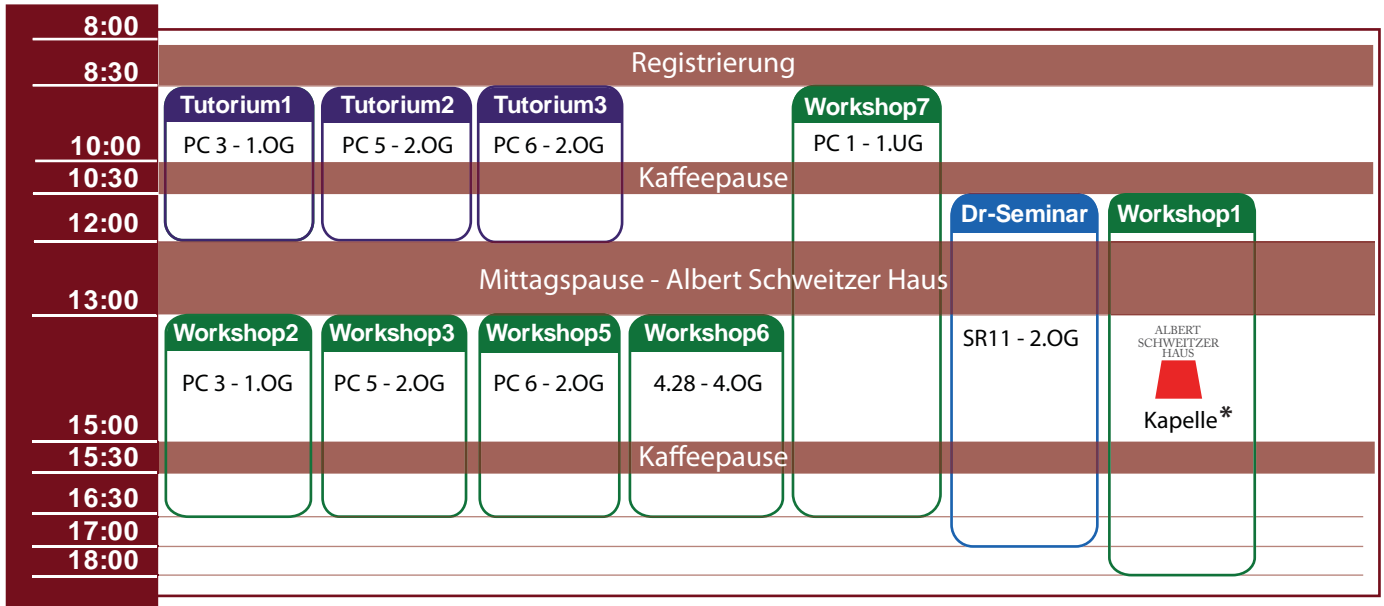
8:00
8:30
Registrierung
Tutorium1
PC 3 - 1.OG
Tutorium2
PC 5 - 2.OG
Tutorium3
PC 6 - 2.OG
Workshop7
PC 1 - 1.UG
10:00
10:30
Kaffeepause
12:00
Dr-Seminar
Workshop1
Mittagspause - Albert Schweitzer Haus
13:00
Workshop2
PC 3 - 1.OG
Workshop3
PC 5 - 2.OG
Workshop5
PC 6 - 2.OG
Workshop6
4.28 - 4.OG
SR11 - 2.OG
ALBERT SCHWEITZER HAUS
Kapelle*
15:00
15:30
Kaffeepause
16:30
17:00
18:00